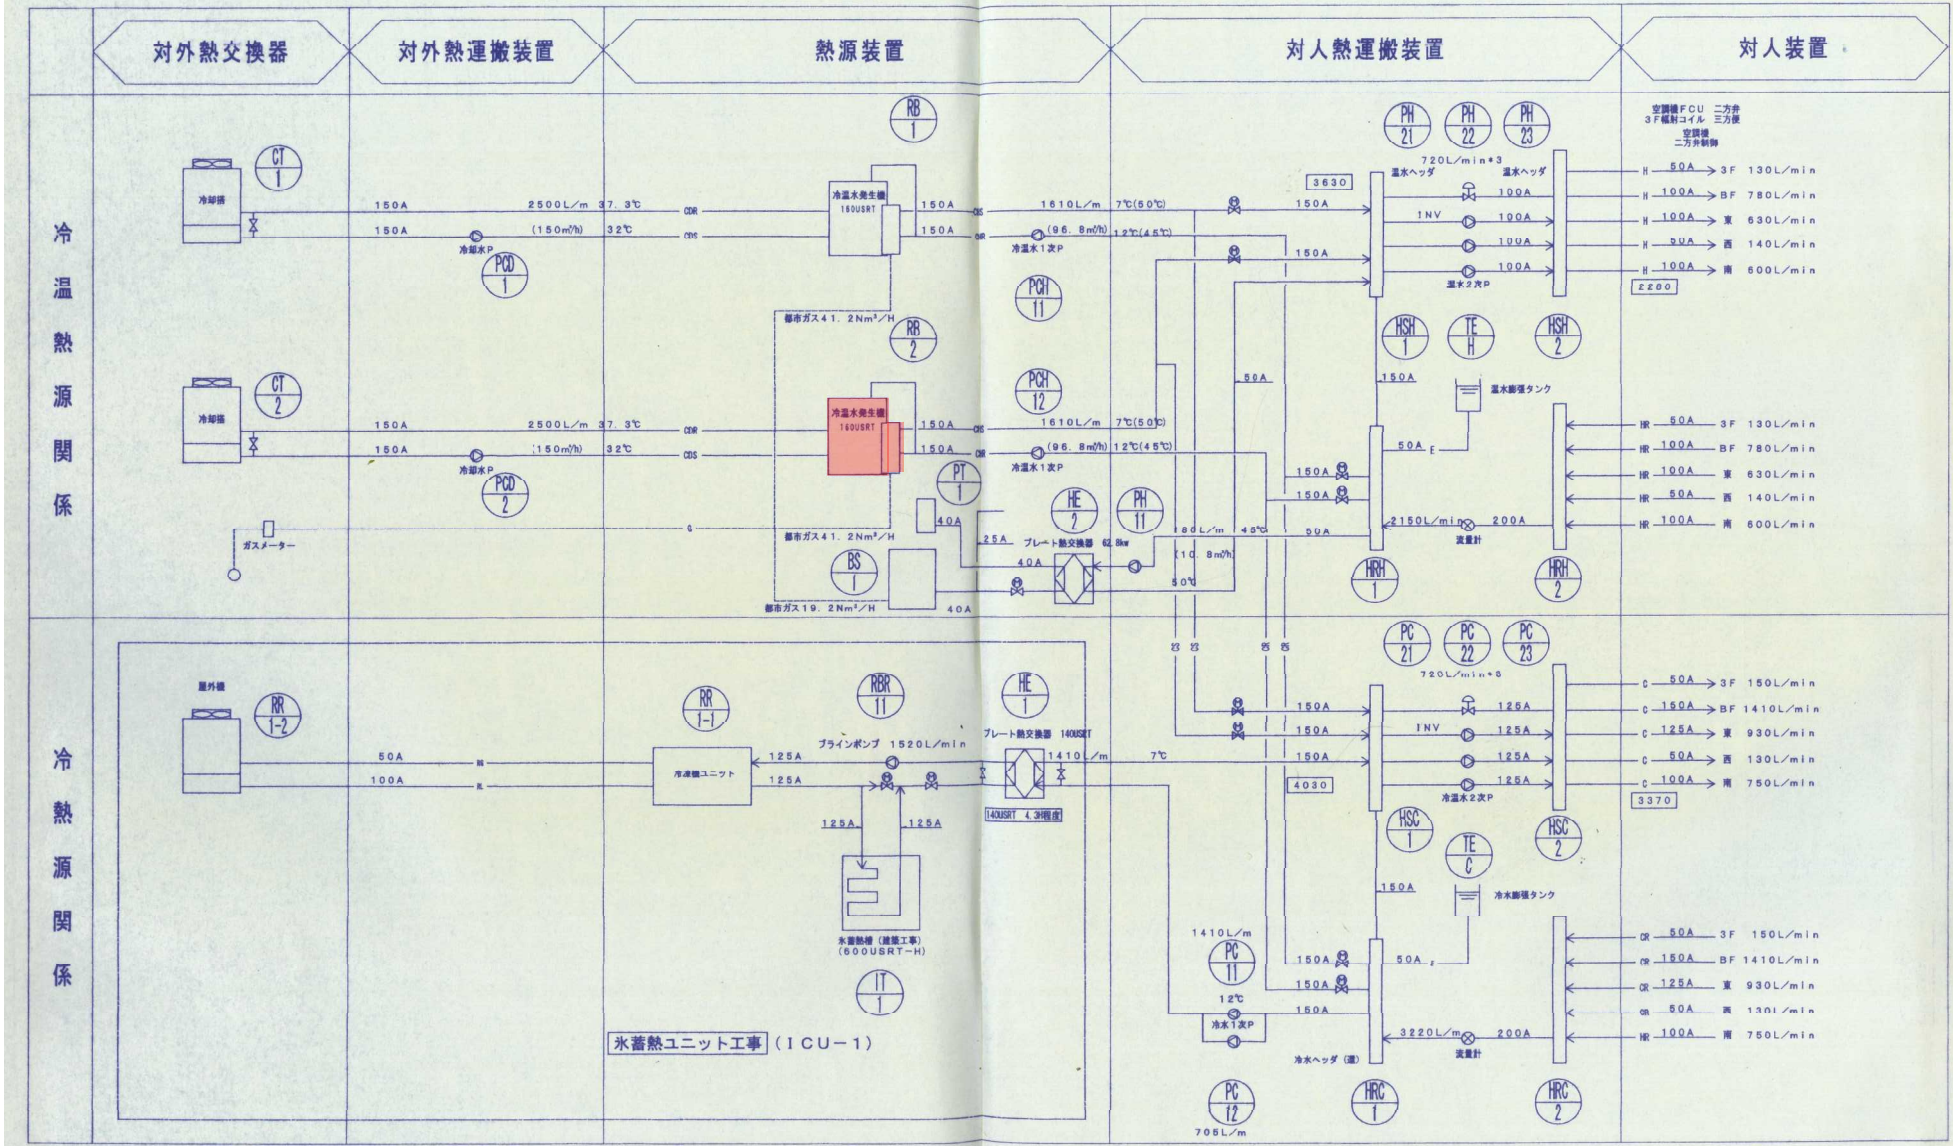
対外熱交換器 | 対外熱運搬装置 | 熱源装置 | 対人熱運搬装置 | 対人装置

冷温熱源関係

冷熱源関係

CT 1
冷却塔
150A 2500L/m 37.3℃ CDR
150A (150m³/h) 32℃ CDS
冷却水P
PCD 1

RB 1
冷温水発生機 160USRT
150A CHS 1610L/m 7℃(50℃)
150A CHR (96.8m³/h) 12℃(45℃)
冷温水1次P
PCH 11
都市ガス41.2Nm³/H
RB 2

CT 2
冷却塔
150A 2500L/m 37.3℃ CDR
150A (150m³/h) 32℃ CDS
冷却水P
PCD 2
冷温水発生機 160USRT
150A CHS 1610L/m 7℃(50℃)
150A CHR (96.8m³/h) 12℃(45℃)
冷温水1次P
PCH 12
PT 1
G
ガスメーター
都市ガス41.2Nm³/H
40A
25A
HE 2
PH 11
プレート熱交換器 62.8kw
180L/m 40℃
(10.8m³/h)
50℃
40A
BS 1
都市ガス19.2Nm³/H
40A
50A
50A

PH 21 PH 22 PH 23
720L/min*3
3630
温水ヘッダ
温水ヘッダ
150A
150A
INV
100A
100A
100A
100A
100A
温水2次P
空調機FCU 二方弁
3F輻射コイル 三方便
空調機
二方弁制御
H 50A 3F 130L/min
H 100A BF 780L/min
H 100A 東 630L/min
H 50A 西 140L/min
H 100A 南 600L/min
2280
HSH 1
TE H
HSH 2
150A
温水膨張タンク
50A E
150A
150A
2150L/min
流量計
200A
HRH 1
HRH 2
HR 50A 3F 130L/min
HR 100A BF 780L/min
HR 100A 東 630L/min
HR 50A 西 140L/min
HR 100A 南 600L/min

PC 21 PC 22 PC 23
720L/min*3
屋外機
RR 1-2
50A
100A
RR 1-1
冷凍機ユニット
RBR 11
125A
125A
ブラインポンプ 1520L/min
125A 125A
氷蓄熱槽 (建築工事)
(600USRT-H)
IT 1
HE 1
プレート熱交換器 140USRT
1410L/m
7℃
140USRT 4.3H程度
150A
150A
150A
4030
INV
125A
125A
125A
125A
冷温水2次P
C 50A 3F 150L/min
C 150A BF 1410L/min
C 125A 東 930L/min
C 50A 西 130L/min
C 100A 南 750L/min
3370
HSC 1
TE C
HSC 2
150A
冷水膨張タンク
1410L/m
PC 11
12℃
冷水1次P
150A
150A
150A
50A
3220L/m
流量計
200A
冷水ヘッダ (還)
CR 50A 3F 150L/min
CR 150A BF 1410L/min
CR 125A 東 930L/min
CR 50A 西 130L/min
HR 100A 南 750L/min
HRC 1
HRC 2
PC 12
705L/m
氷蓄熱ユニット工事 (ICU-1)